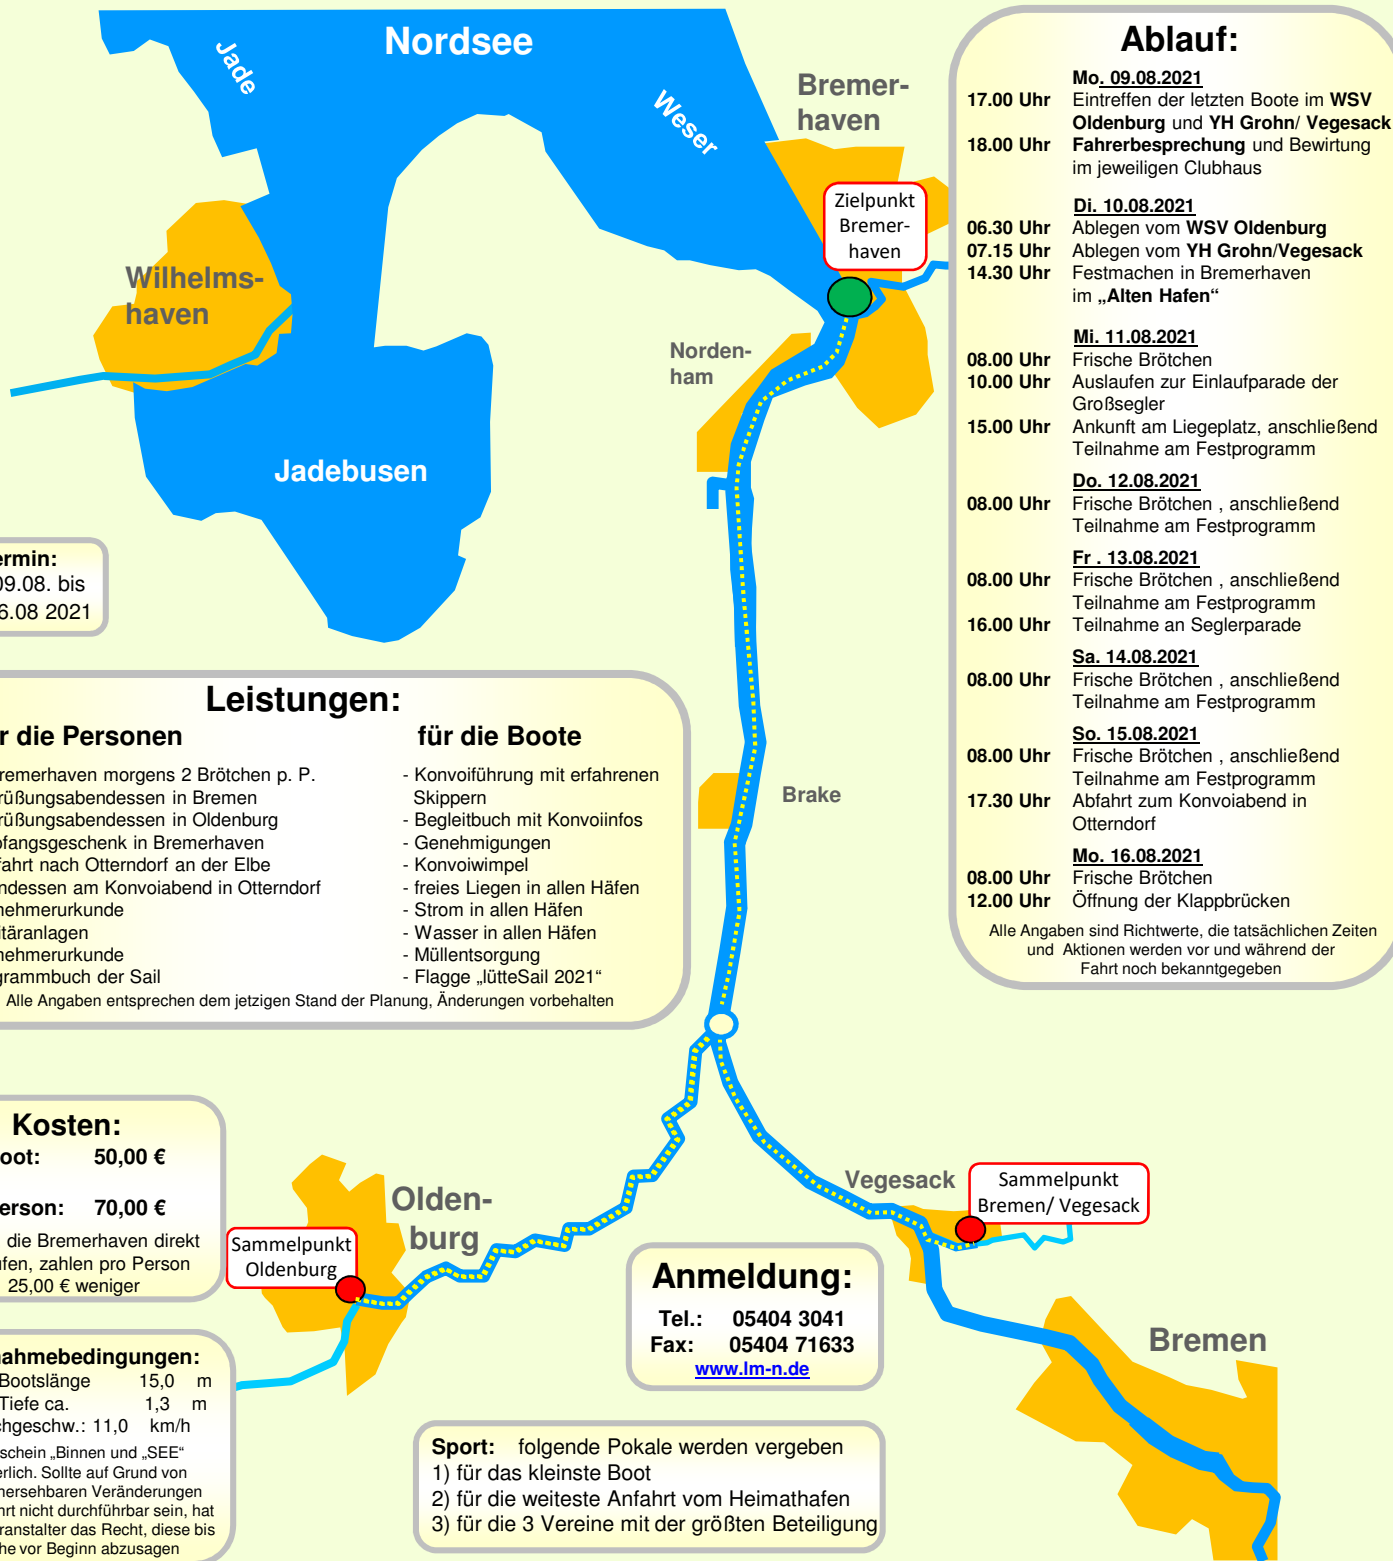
Nordsee

Jade

Weser

Bremerhaven

Zielpunkt Bremerhaven

Wilhelmshaven

Nordenham

Jadebusen

ermin:
09.08. bis
6.08 2021

Ablauf:

Mo. 09.08.2021
17.00 Uhr Eintreffen der letzten Boote im WSV Oldenburg und YH Grohn/ Vegesack
18.00 Uhr Fahrerbesprechung und Bewirtung im jeweiligen Clubhaus

Di. 10.08.2021
06.30 Uhr Ablegen vom WSV Oldenburg
07.15 Uhr Ablegen vom YH Grohn/Vegesack
14.30 Uhr Festmachen in Bremerhaven im „Alten Hafen“

Mi. 11.08.2021
08.00 Uhr Frische Brötchen
10.00 Uhr Auslaufen zur Einlaufparade der Großsegler
15.00 Uhr Ankunft am Liegeplatz, anschließend Teilnahme am Festprogramm

Do. 12.08.2021
08.00 Uhr Frische Brötchen , anschließend Teilnahme am Festprogramm

Fr . 13.08.2021
08.00 Uhr Frische Brötchen , anschließend Teilnahme am Festprogramm
16.00 Uhr Teilnahme an Seglerparade

Sa. 14.08.2021
08.00 Uhr Frische Brötchen , anschließend Teilnahme am Festprogramm

So. 15.08.2021
08.00 Uhr Frische Brötchen , anschließend Teilnahme am Festprogramm
17.30 Uhr Abfahrt zum Konvoiabend in Otterndorf

Mo. 16.08.2021
08.00 Uhr Frische Brötchen
12.00 Uhr Öffnung der Klappbrücken

Alle Angaben sind Richtwerte, die tatsächlichen Zeiten und Aktionen werden vor und während der Fahrt noch bekanntgegeben

Leistungen:

r die Personen
remerhaven morgens 2 Brötchen p. P.
rüßungsabendessen in Bremen
rüßungsabendessen in Oldenburg
pfangsgeschenk in Bremerhaven
fahrt nach Otterndorf an der Elbe
ndessen am Konvoiabend in Otterndorf
nehmerurkunde
täranlagen
nehmerurkunde
grammbuch der Sail

für die Boote
- Konvoiführung mit erfahrenen Skippern
- Begleitbuch mit Konvoiinfos
- Genehmigungen
- Konvoiwimpel
- freies Liegen in allen Häfen
- Strom in allen Häfen
- Wasser in allen Häfen
- Müllentsorgung
- Flagge „lütteSail 2021“

Alle Angaben entsprechen dem jetzigen Stand der Planung, Änderungen vorbehalten

Brake

Kosten:
oot: 50,00 €
erson: 70,00 €
die Bremerhaven direkt
fen, zahlen pro Person
25,00 € weniger

Oldenburg

Sammelpunkt Oldenburg

Vegesack

Sammelpunkt Bremen/ Vegesack

Anmeldung:
Tel.: 05404 3041
Fax: 05404 71633
www.lm-n.de

Bremen

ahmebedingungen:
Bootslänge 15,0 m
Tiefe ca. 1,3 m
chgeschw.: 11,0 km/h
schein „Binnen und „SEE“
erlich. Sollte auf Grund von
nersehbaren Veränderungen
hrt nicht durchführbar sein, hat
ranstalter das Recht, diese bis
he vor Beginn abzusagen

Sport: folgende Pokale werden vergeben
1) für das kleinste Boot
2) für die weiteste Anfahrt vom Heimathafen
3) für die 3 Vereine mit der größten Beteiligung